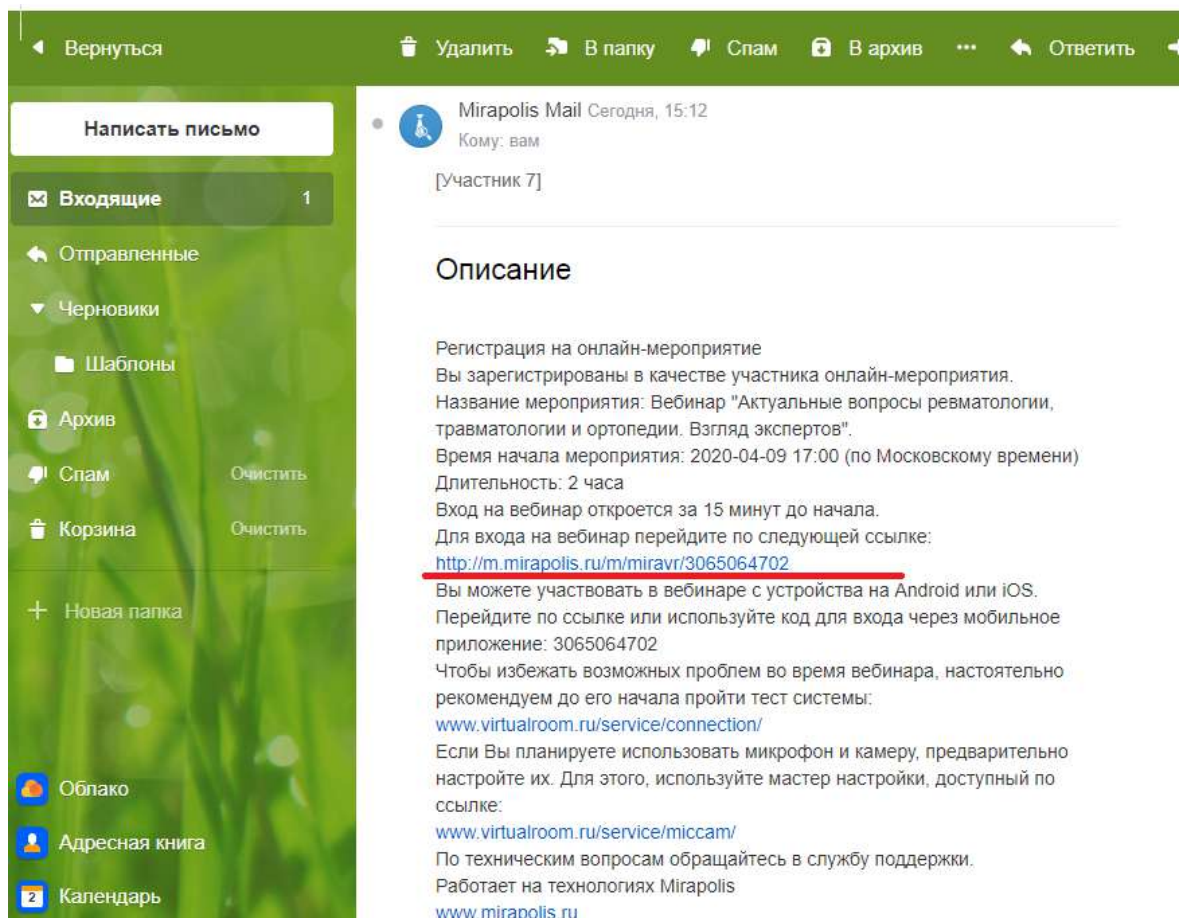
Вернуться
Удалить
В папку
Спам
В архив
...
Ответить

Написать письмо
Входящие 1
Отправленные
Черновики
Шаблоны
Архив
Спам Очистить
Корзина Очистить
+ Новая папка
Облако
Адресная книга
2 Календарь

Mirapolis Mail Сегодня, 15:12
Кому: вам

[Участник 7]

Описание

Регистрация на онлайн-мероприятие
Вы зарегистрированы в качестве участника онлайн-мероприятия.
Название мероприятия: Вебинар "Актуальные вопросы ревматологии, травматологии и ортопедии. Взгляд экспертов".
Время начала мероприятия: 2020-04-09 17:00 (по Московскому времени)
Длительность: 2 часа
Вход на вебинар откроется за 15 минут до начала.
Для входа на вебинар перейдите по следующей ссылке:
http://m.mirapolis.ru/m/miravr/3065064702
Вы можете участвовать в вебинаре с устройства на Android или iOS.
Перейдите по ссылке или используйте код для входа через мобильное приложение: 3065064702
Чтобы избежать возможных проблем во время вебинара, настоятельно рекомендуем до его начала пройти тест системы:
www.virtualroom.ru/service/connection/
Если Вы планируете использовать микрофон и камеру, предварительно настройте их. Для этого, используйте мастер настройки, доступный по ссылке:
www.virtualroom.ru/service/miccam/
По техническим вопросам обращайтесь в службу поддержки.
Работает на технологиях Mirapolis
www.mirapolis.ru